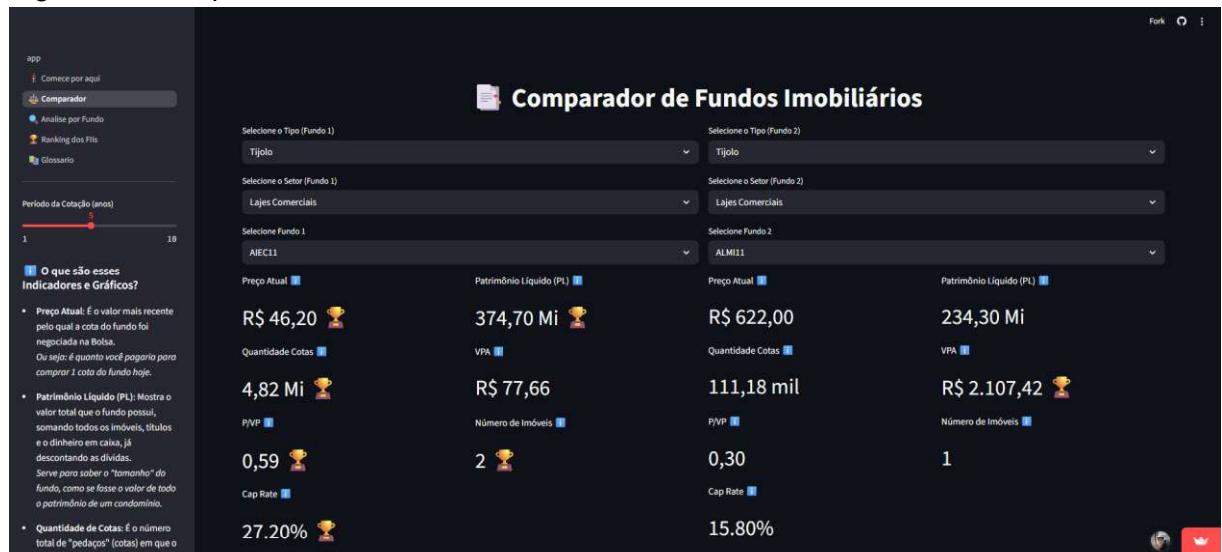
Fork

app
Comece por aqui
Comparador
Analise por Fundo
Ranking dos FIIs
Glossario

Período da Cotação (anos)
5
1 10

O que são esses Indicadores e Gráficos?

• Preço Atual: É o valor mais recente pelo qual a cota do fundo foi negociada na Bolsa. Ou seja: é quanto você pagaria para comprar 1 cota do fundo hoje.

• Patrimônio Líquido (PL): Mostra o valor total que o fundo possui, somando todos os imóveis, títulos e o dinheiro em caixa, já descontando as dívidas. Serve para saber o "tamanho" do fundo, como se fosse o valor de todo o patrimônio de um condomínio.

• Quantidade de Cotas: É o número total de "pedaços" (cotas) em que o

Comparador de Fundos Imobiliários

Selecione o Tipo (Fundo 1)
Tijolo
Selecione o Setor (Fundo 1)
Lajes Comerciais
Selecione Fundo 1
AIEC11

Selecione o Tipo (Fundo 2)
Tijolo
Selecione o Setor (Fundo 2)
Lajes Comerciais
Selecione Fundo 2
ALMI11

Preço Atual
R$ 46,20
Patrimônio Líquido (PL)
374,70 Mi
Quantidade Cotas
4,82 Mi
VPA
R$ 77,66
P/VP
0,59
Número de Imóveis
2
Cap Rate
27.20%

Preço Atual
R$ 622,00
Patrimônio Líquido (PL)
234,30 Mi
Quantidade Cotas
111,18 mil
VPA
R$ 2.107,42
P/VP
0,30
Número de Imóveis
1
Cap Rate
15.80%